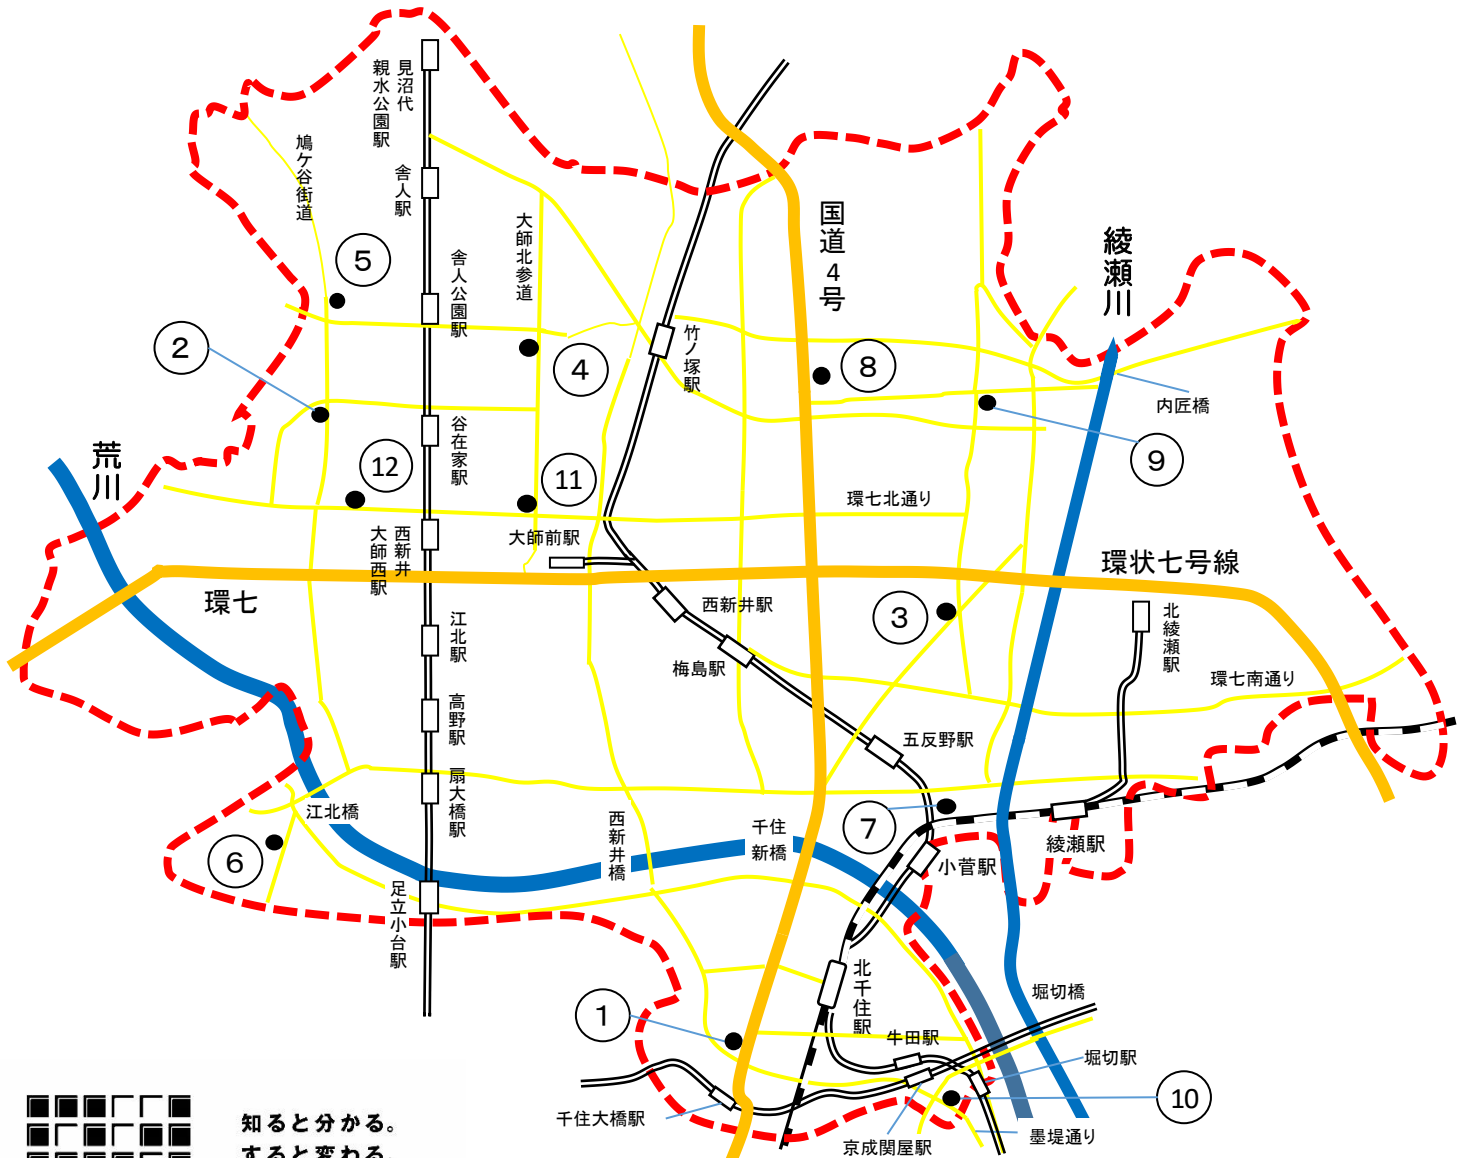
見沼代親水公園駅
舎人駅
鳩ケ谷街道
舎人公園駅
大師北参道
竹ノ塚駅
国道4号
綾瀬川
5
2
4
8
内匠橋
9
谷在家駅
荒川
12
11
環七北通り
大師前駅
西新井大師西駅
環状七号線
環七
西新井駅
3
江北駅
北綾瀬駅
梅島駅
環七南通り
高野駅
五反野駅
扇大橋駅
江北橋
西新井橋
千住新橋
7
綾瀬駅
6
小菅駅
足立小台駅
北千住駅
堀切橋
1
牛田駅
堀切駅
10
千住大橋駅
京成関屋駅
墨堤通り
知ると分かる。
すると変わる